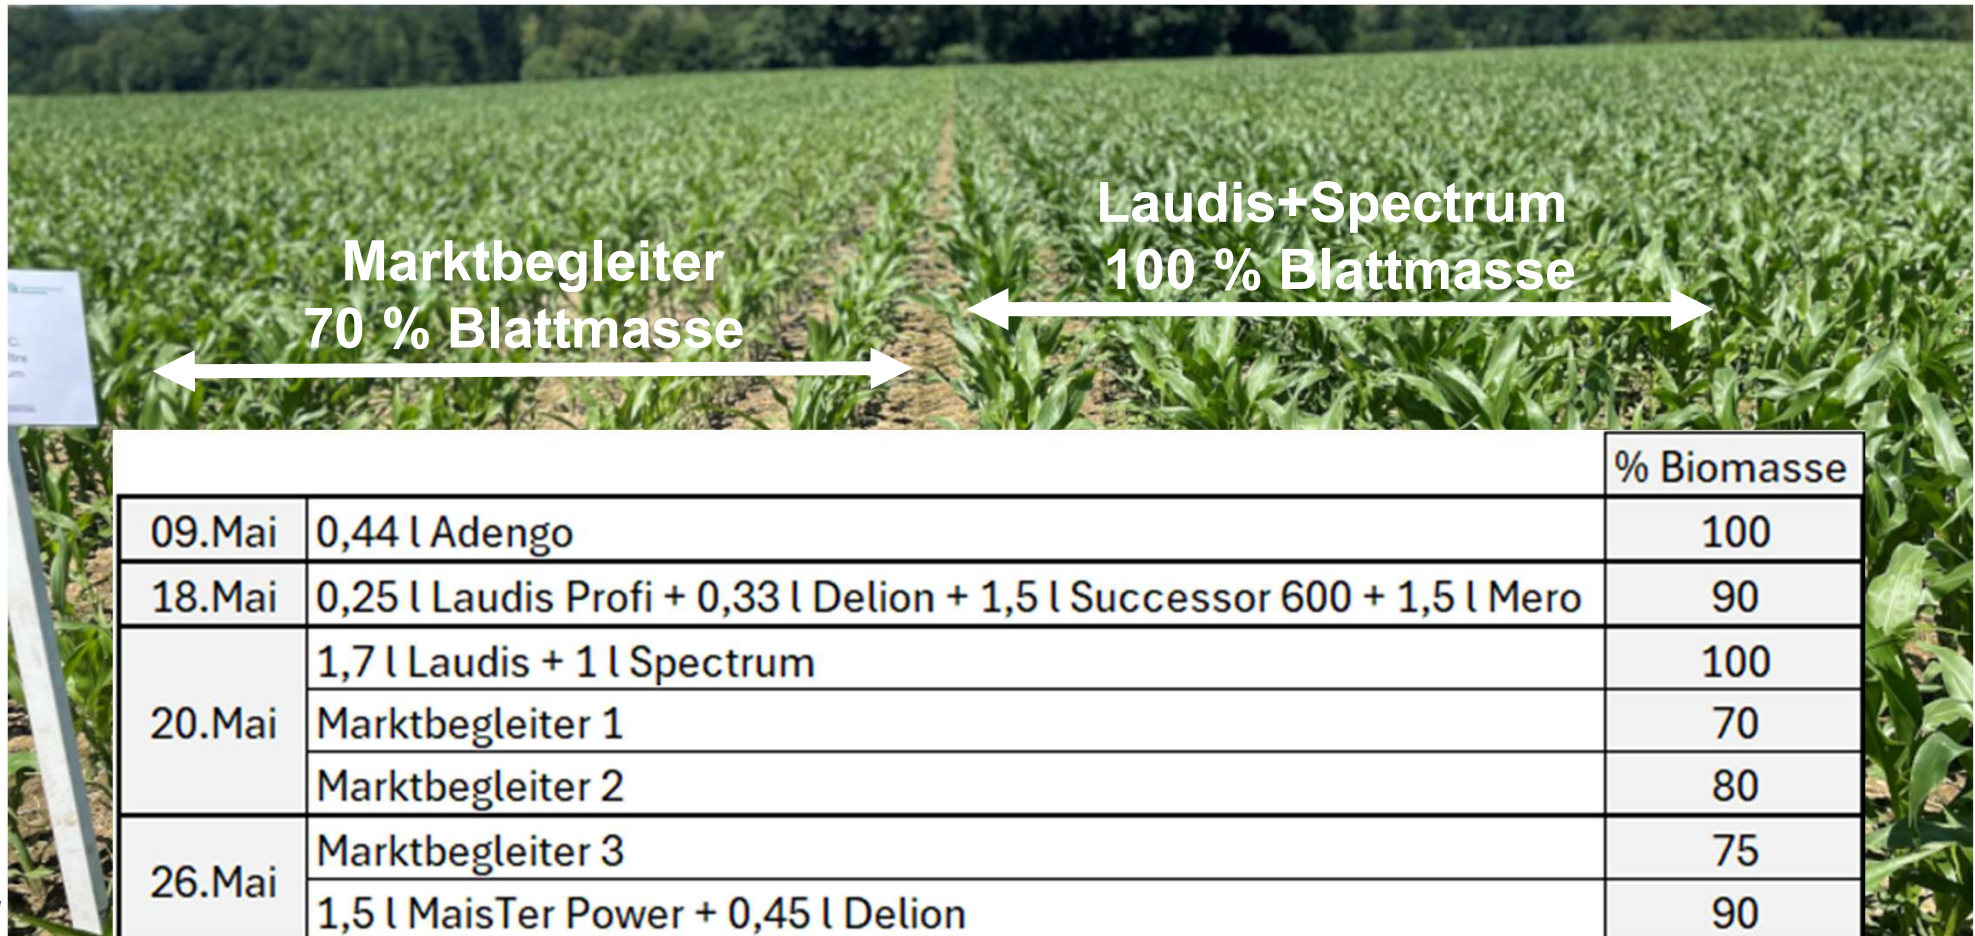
Laudis+Spectrum
100 % Blattmasse

Marktbegleiter
70 % Blattmasse

| | | % Biomasse |
|---|---|---|
| 09.Mai | 0,44 l Adengo | 100 |
| 18.Mai | 0,25 l Laudis Profi + 0,33 l Delion + 1,5 l Successor 600 + 1,5 l Mero | 90 |
| 20.Mai | 1,7 l Laudis + 1 l Spectrum | 100 |
| | Marktbegleiter 1 | 70 |
| | Marktbegleiter 2 | 80 |
| 26.Mai | Marktbegleiter 3 | 75 |
| | 1,5 l MaisTer Power + 0,45 l Delion | 90 |